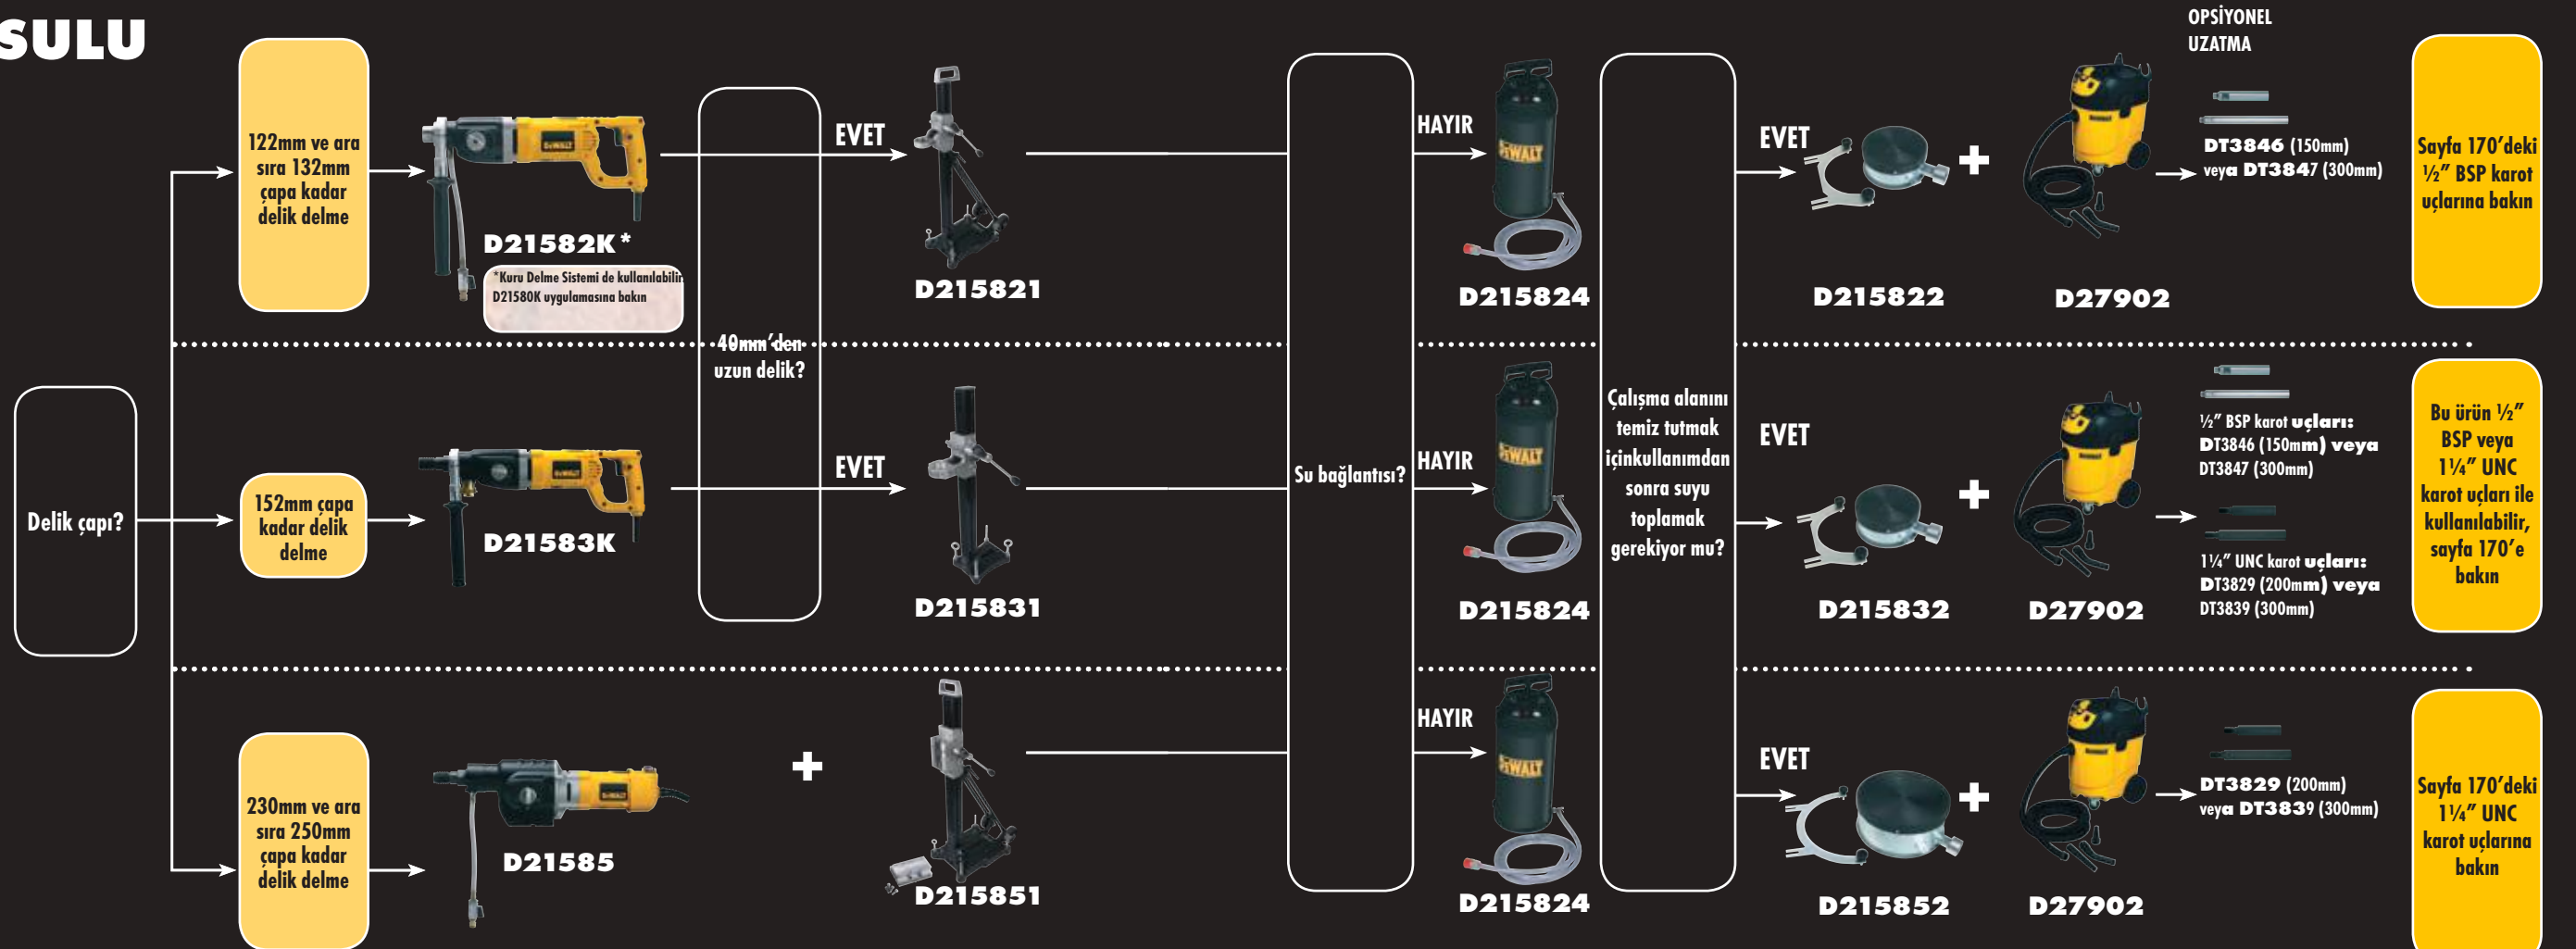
SULU

OPSİYONEL UZATMA

Delik çapı?

122mm ve ara sıra 132mm çapa kadar delik delme

D21582K *

*Kuru Delme Sistemi de kullanılabilir D21580K uygulamasına bakın

EVET

D215821

40mm'den uzun delik?

152mm çapa kadar delik delme

D21583K

EVET

D215831

230mm ve ara sıra 250mm çapa kadar delik delme

D21585

+

D215851

Su bağlantısı?

HAYIR

D215824

HAYIR

D215824

HAYIR

D215824

Çalışma alanını temiz tutmak içinkullanımdan sonra suyu toplamak gerekiyor mu?

EVET

D215822

+

D27902

DT3846 (150mm) veya DT3847 (300mm)

Sayfa 170'deki ½" BSP karot uçlarına bakın

EVET

D215832

+

D27902

½" BSP karot uçları: DT3846 (150mm) veya DT3847 (300mm)

1¼" UNC karot uçları: DT3829 (200mm) veya DT3839 (300mm)

Bu ürün ½" BSP veya 1¼" UNC karot uçları ile kullanılabilir, sayfa 170'e bakın

EVET

D215852

+

D27902

DT3829 (200mm) veya DT3839 (300mm)

Sayfa 170'deki 1¼" UNC karot uçlarına bakın